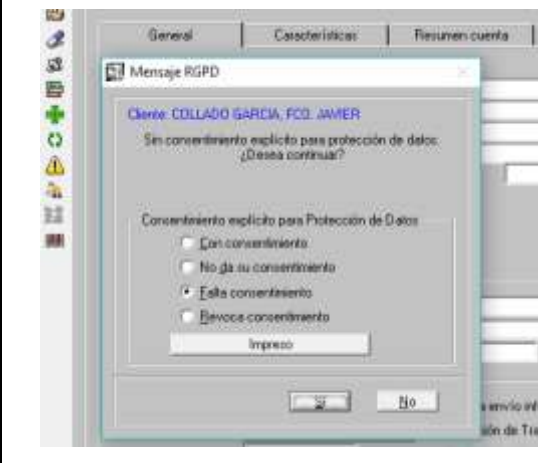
General | Características | Resumen cuenta

Mensaje RGPD

Cliente: COLLADO GARCIA, FCO. JAVIER

Sin consentimiento explícito para protección de datos. ¿Desea continuar?

Consentimiento explícito para Protección de Datos

Con consentimiento

No da su consentimiento

Falta consentimiento

Revoca consentimiento

Impreso

Si

No

envio inf

ión de Tra